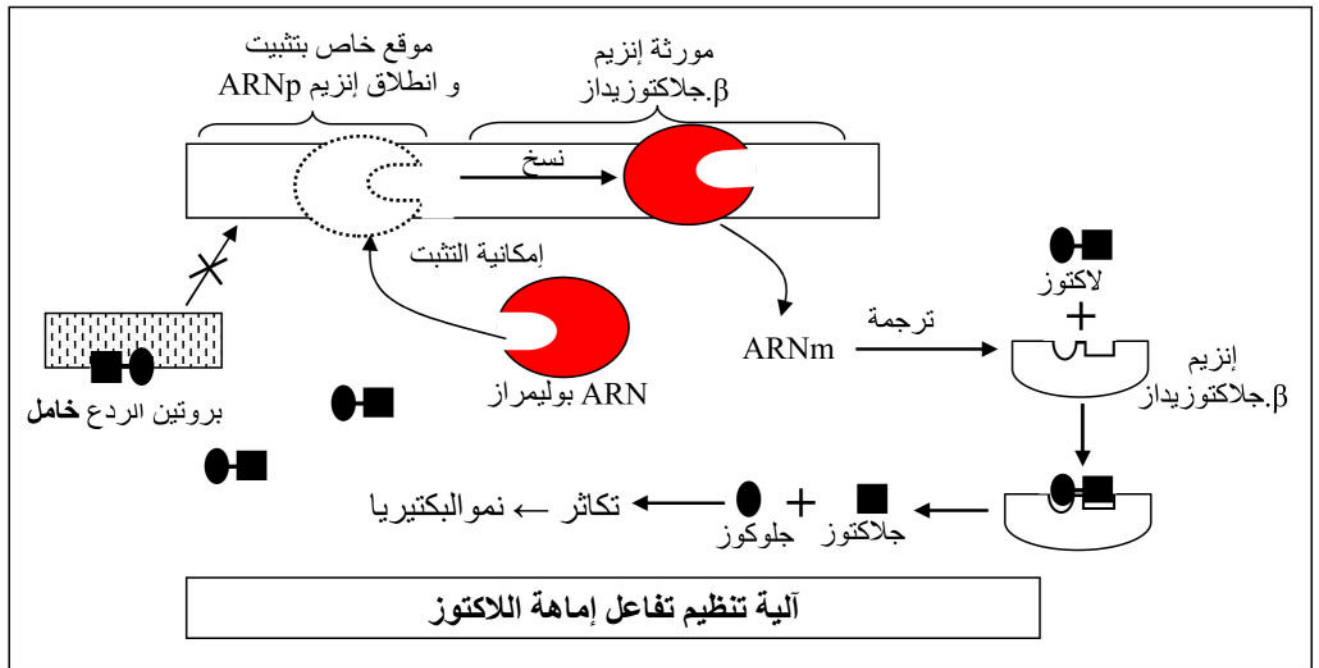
موقع خاص بتثبيت و انطلاق إنزيم ARNp

مورثة إنزيم β.جلاكتوزيداز

نسخ

إمكانية التثبت

ARN بوليمراز

بروتين الردع **خامل**

لاكتوز

+

ترجمة

ARNm

إنزيم β.جلاكتوزيداز

تكاثر ← نموالبكتيريا

جلوكوز

+

جلاكتوز

آلية تنظيم تفاعل إماهة اللاكتوز